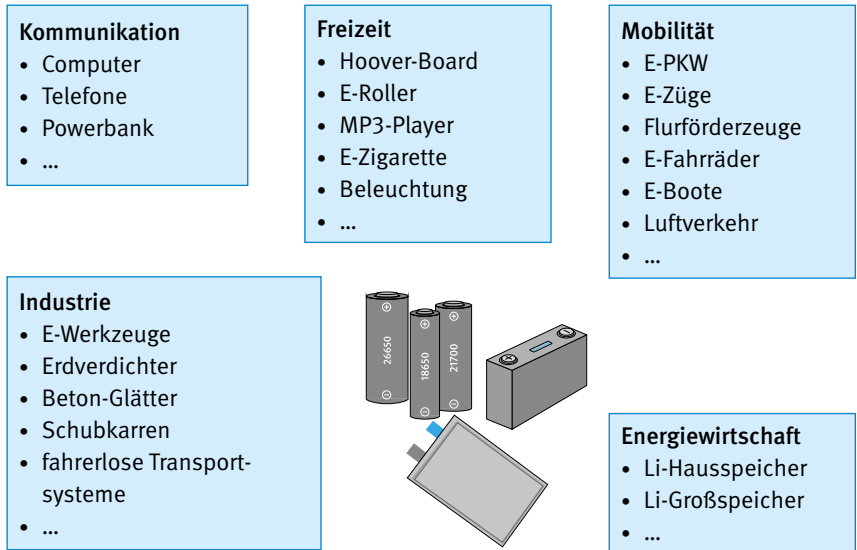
Kommunikation
- Computer
- Telefone
- Powerbank
- …

Freizeit
- Hoover-Board
- E-Roller
- MP3-Player
- E-Zigarette
- Beleuchtung
- …

Mobilität
- E-PKW
- E-Züge
- Flurförderzeuge
- E-Fahrräder
- E-Boote
- Luftverkehr
- …

Industrie
- E-Werkzeuge
- Erdverdichter
- Beton-Glätter
- Schubkarren
- fahrerlose Transportsysteme
- …

⊕ 26650 ⊖
⊕ 18650 ⊖
⊕ 21700 ⊖
⊕ ⊖

Energiewirtschaft
- Li-Hausspeicher
- Li-Großspeicher
- …